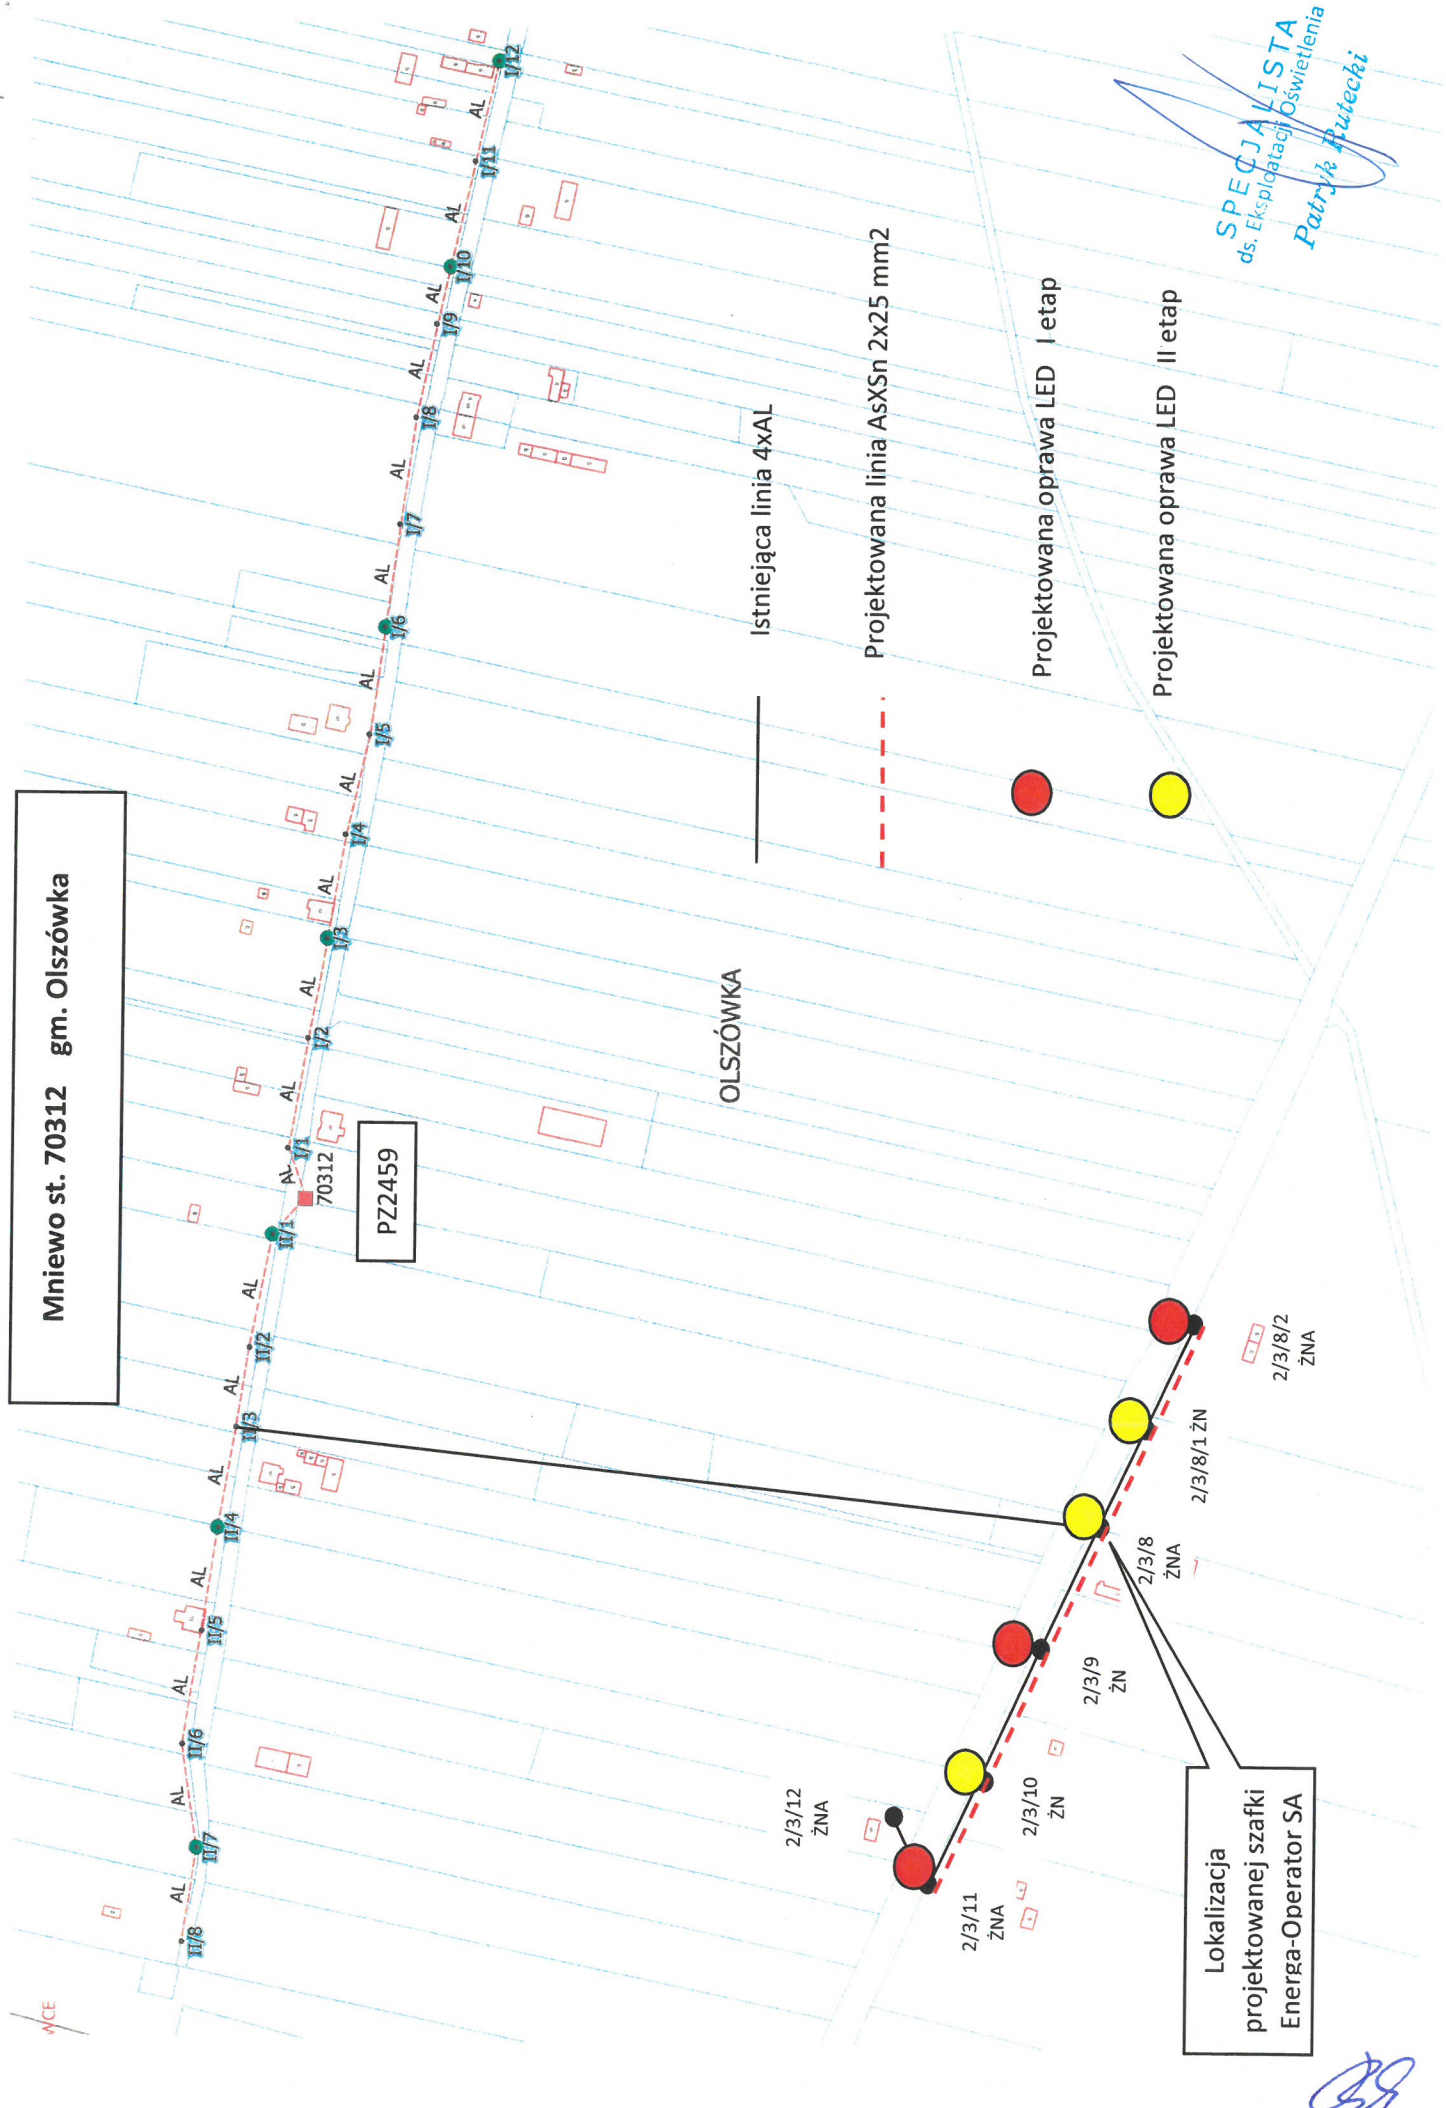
Mniewo st. 70312 gm. Olszówka

Istniejąca linia 4xAL

Projektowana linia AsXSn 2x25 mm2

Projektowana oprawa LED I etap

Projektowana oprawa LED II etap

SPECJALISTA ds. Eksploatacji Oświetlenia Patryk Putecki

OLSZÓWKA

PZ2459

70312

I/12 AL I/11 AL I/10 AL I/9 AL I/8 AL I/7 AL I/6 AL I/5 AL I/4 AL I/3 AL I/2 AL I/1 AL II/1 AL II/2 AL II/3 AL II/4 AL II/5 AL II/6 AL II/7 AL II/8

2/3/8/2 ŻNA

2/3/8/1 ŻN

2/3/8 ŻNA

2/3/9 ŻN

2/3/10 ŻN

2/3/11 ŻNA

2/3/12 ŻNA

Lokalizacja projektowanej szafki Energa-Operator SA

WCE